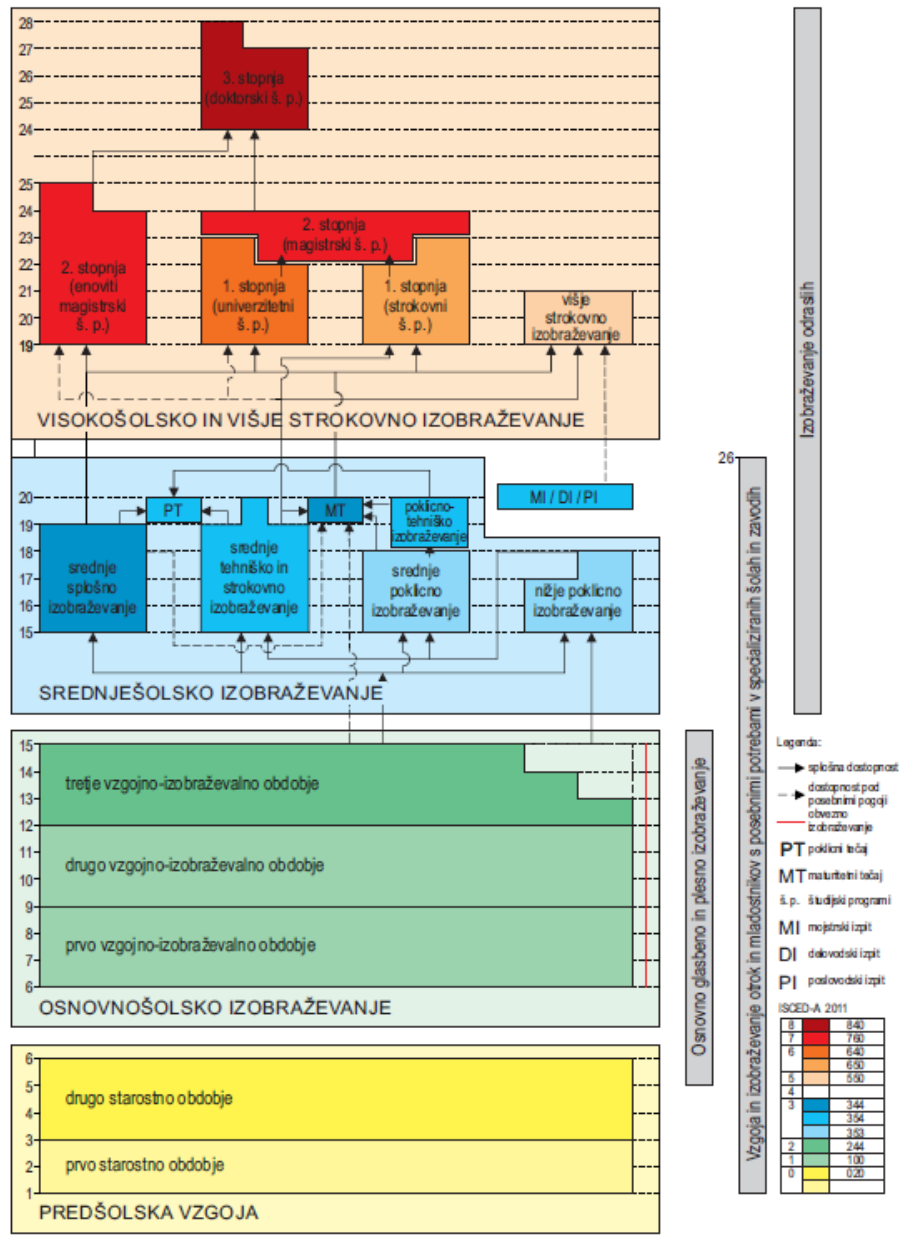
28
27
26
25
24
3. stopnja (doktorski š. p.)

25
24
23
22
21
20
19
2. stopnja (enoviti magistrski š. p.)
2. stopnja (magistrski š. p.)
1. stopnja (univerzitetni š. p.)
1. stopnja (strokovni š. p.)
višje strokovno izobraževanje

VISOKOŠOLSKO IN VIŠJE STROKOVNO IZOBRAŽEVANJE

Izobraževanje odraslih

26

MI / DI / PI

20
19
18
17
16
15
PT
MT
poklicno-tehniško izobraževanje
srednje splošno izobraževanje
srednje tehniško in strokovno izobraževanje
srednje poklicno izobraževanje
nižje poklicno izobraževanje

SREDNJEŠOLSKO IZOBRAŽEVANJE

15
14
13
12
11
10
9
8
7
6
tretje vzgojno-izobraževalno obdobje
drugo vzgojno-izobraževalno obdobje
prvo vzgojno-izobraževalno obdobje

OSNOVNOŠOLSKO IZOBRAŽEVANJE

Osnovno glasbeno in plesno izobraževanje

Vzgoja in izobraževanje otrok in mladostnikov s posebnimi potrebami v specializiranih šolah in zavodih

Legenda:
splošna dostopnost
dostopnost pod posebnimi pogoji
obvezno izobraževanje
PT poklicni tečaj
MT maturitetni tečaj
š.p. študijski programi
MI mojstrski izpit
DI delovodski izpit
PI poslovodski izpit

ISCED-A 2011

| 8 | 840 |
|---|---|
| 7 | 760 |
| 6 | 640 |
| | 650 |
| 5 | 550 |
| 4 | |
| 3 | 344 |
| | 354 |
| | 353 |
| 2 | 244 |
| 1 | 100 |
| 0 | 020 |

6
5
4
3
2
1
drugo starostno obdobje
prvo starostno obdobje

PREDŠOLSKA VZGOJA